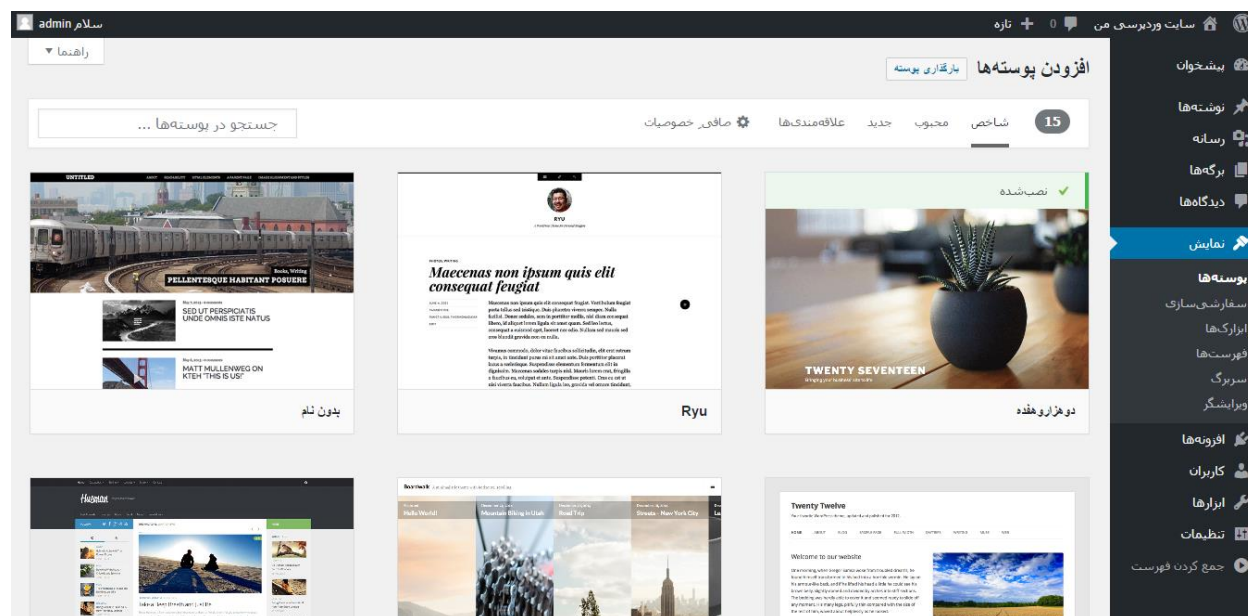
سایت وردپرسی من 0 تازه
سلام admin

پیشخوان
نوشته‌ها
رسانه
برگه‌ها
دیدگاه‌ها
نمایش
پوسته‌ها
سفارشی‌سازی
ابزارک‌ها
فهرست‌ها
سربرگ
ویرایشگر
افزونه‌ها
کاربران
ابزارها
تنظیمات
جمع کردن فهرست

افزودن پوسته‌ها
بارگذاری پوسته
راهنما ▾

15
شاخص
محبوب
جدید
علاقه‌مندی‌ها
صافی خصوصیات
جستجو در پوسته‌ها ...

نصب‌شده
TWENTY SEVENTEEN
دوهزاروهفده

RYU
Maecenas non ipsum quis elit consequat feugiat
Ryu

UNTITLED
PELLENTESQUE HABITANT POSUERE
SED UT PERSPICIATIS UNDE OMNIS ISTE NATUS
MATT MULLENWEG ON KTEH "THIS IS US!"
بدون نام

Twenty Twelve
Welcome to our website

Boardwalk
Hello World!
Mountain Biking in Utah
Road Trip
Streets - New York City

Hueman